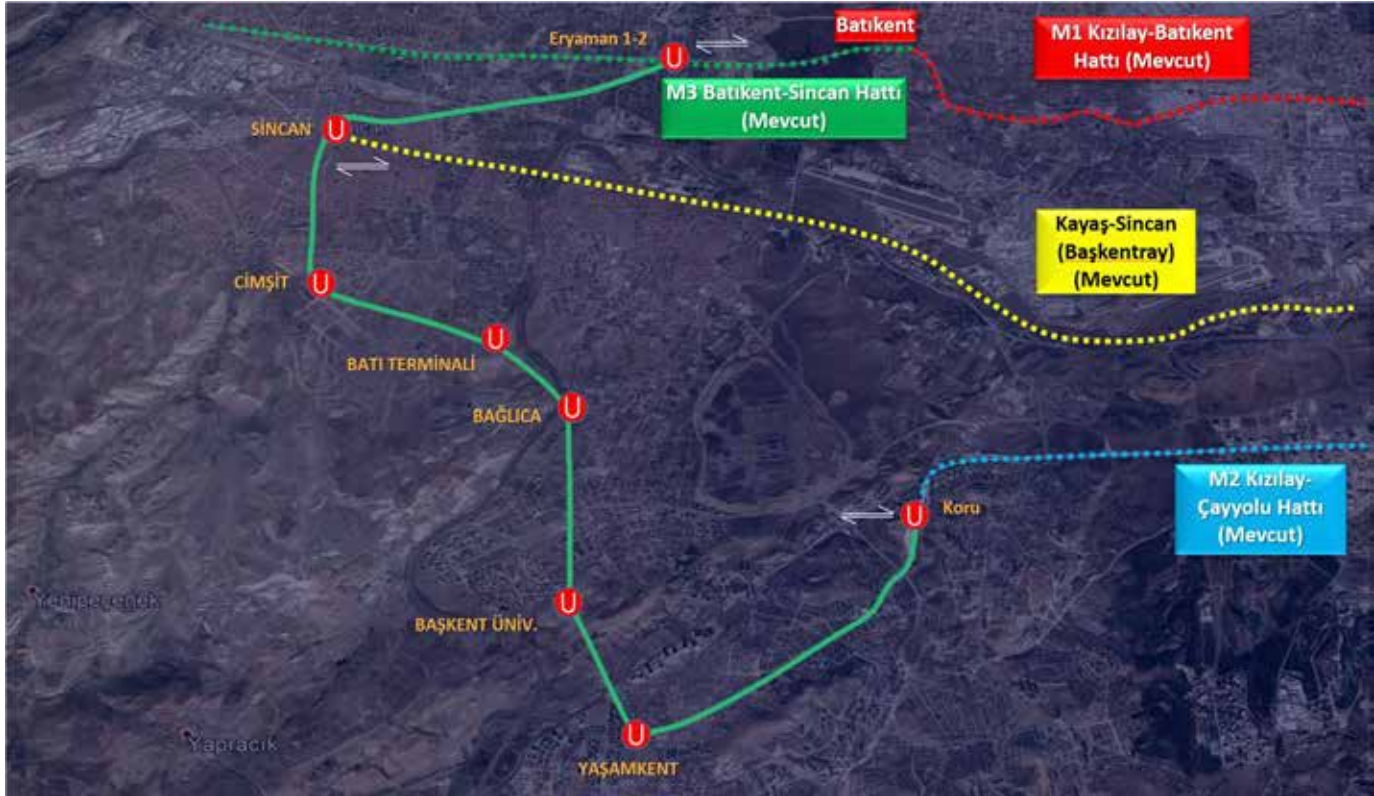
Eryaman 1-2

Batıkent

M1 Kızılay-Batıkent Hattı (Mevcut)

M3 Batıkent-Sincan Hattı (Mevcut)

SİNCAN

Kayaş-Sincan (Başkentray) (Mevcut)

CİMŞİT

BATI TERMİNALİ

BAĞLICA

Koru

M2 Kızılay-Çayyolu Hattı (Mevcut)

Yenipeçenek

BAŞKENT ÜNİV.

Yapracık

YAŞAMKENT